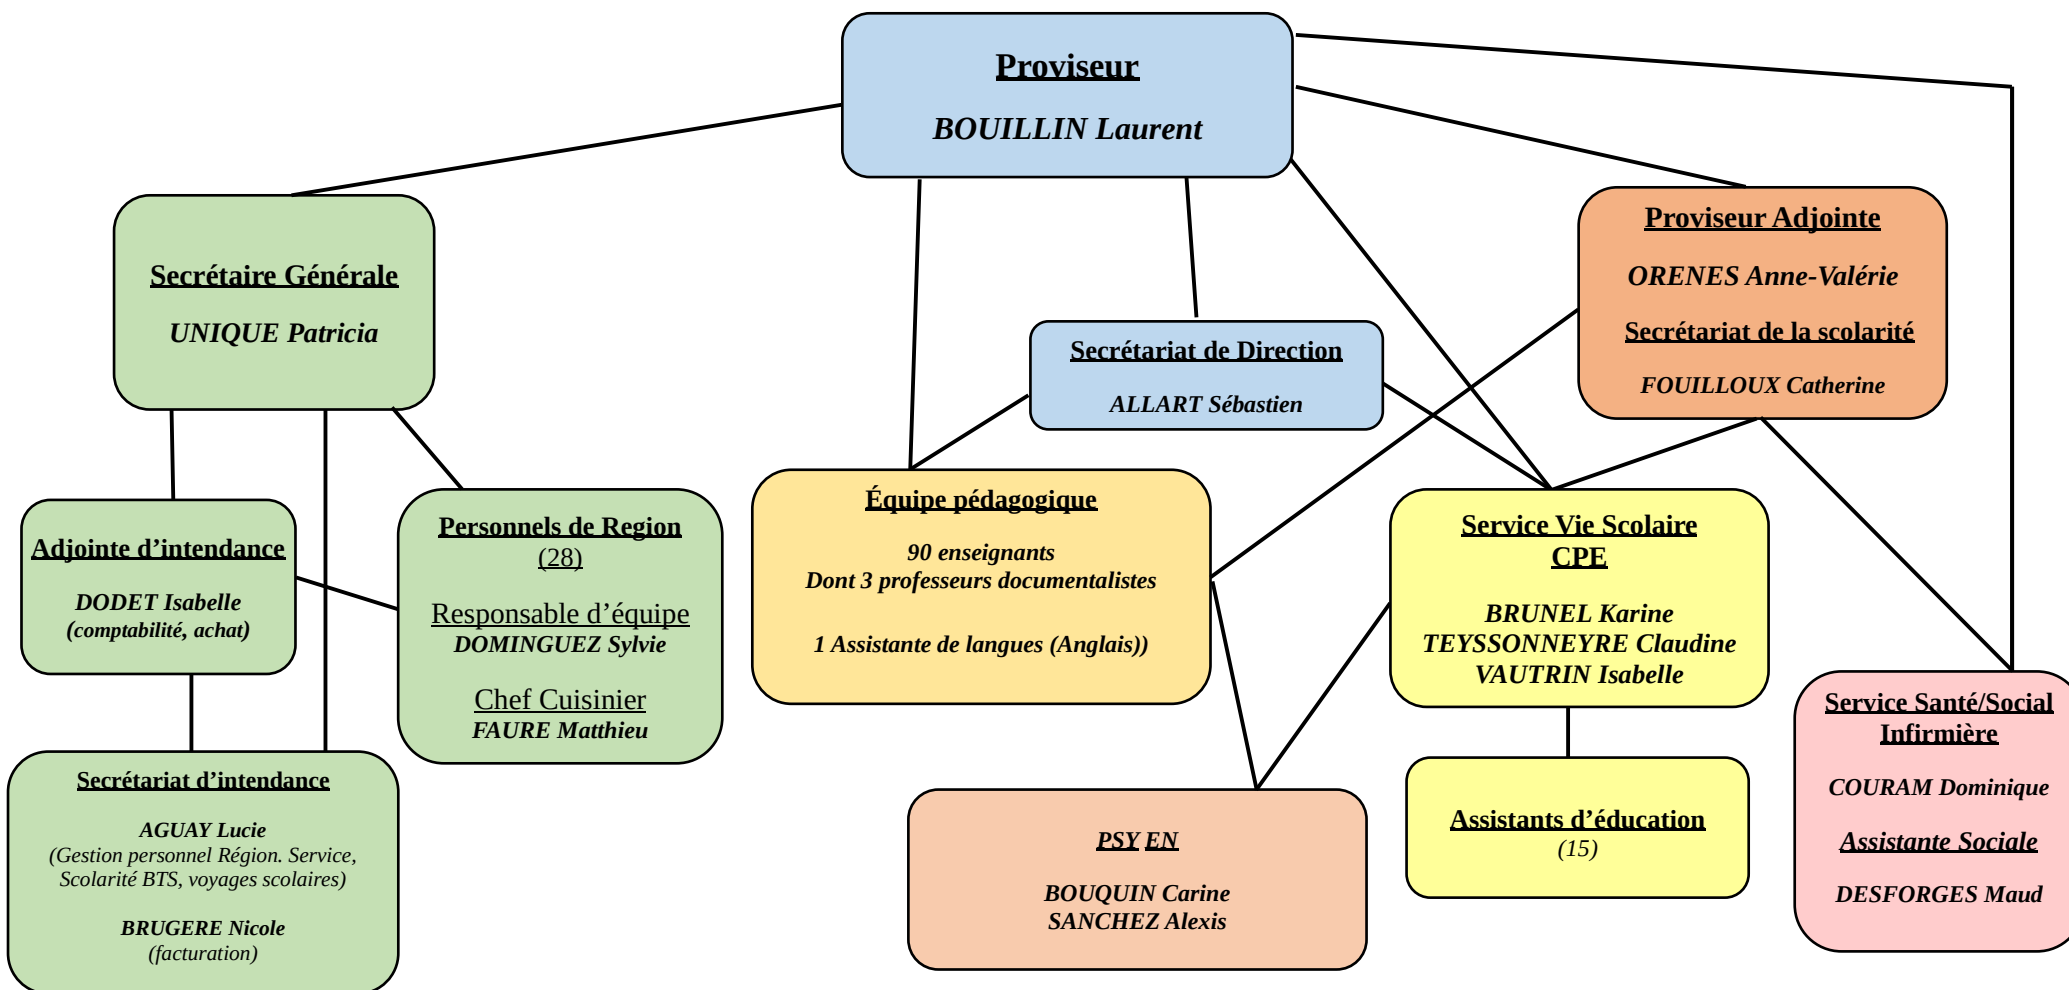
Proviseur

BOUILLIN Laurent

Secrétaire Générale

UNIQUE Patricia

Proviseur Adjointe

ORENES Anne-Valérie

Secrétariat de la scolarité

FOUILLOUX Catherine

Secrétariat de Direction

ALLART Sébastien

Adjointe d'intendance

DODET Isabelle
(comptabilité, achat)

Personnels de Region
(28)

Responsable d'équipe
DOMINGUEZ Sylvie

Chef Cuisinier
FAURE Matthieu

Équipe pédagogique

90 enseignants
Dont 3 professeurs documentalistes

1 Assistante de langues (Anglais))

Service Vie Scolaire
CPE

BRUNEL Karine
TEYSSONNEYRE Claudine
VAUTRIN Isabelle

Secrétariat d'intendance

AGUAY Lucie
(Gestion personnel Région. Service, Scolarité BTS, voyages scolaires)

BRUGERE Nicole
(facturation)

PSY EN

BOUQUIN Carine
SANCHEZ Alexis

Assistants d'éducation
(15)

Service Santé/Social
Infirmière

COURAM Dominique

Assistante Sociale

DESFORGES Maud